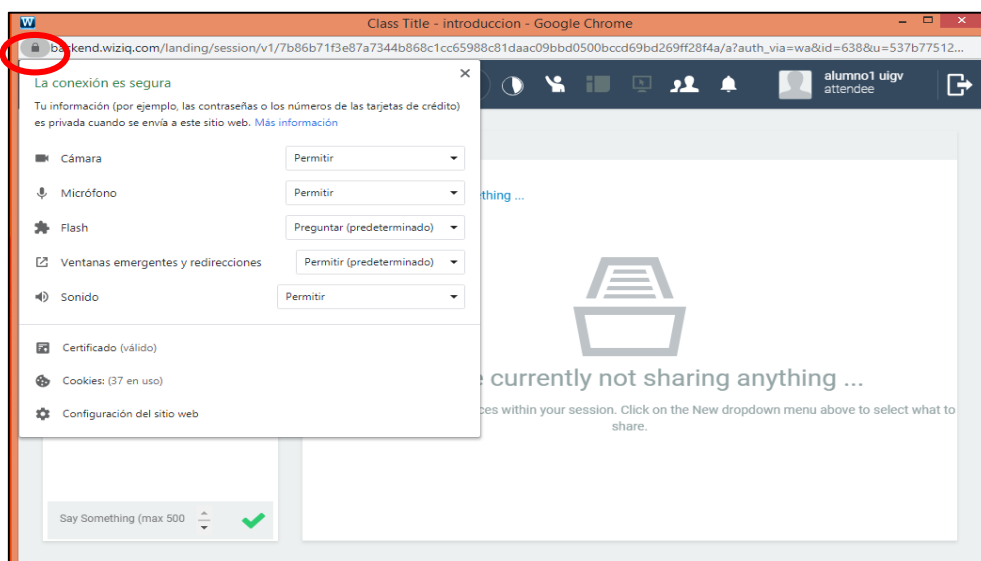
W Class Title - introduccion - Google Chrome

backend.wiziq.com/landing/session/v1/7b86b71f3e87a7344b868c1cc65988c81daac09bbd0500bccd69bd269ff28f4a/a?auth_via=wa&id=638&u=537b77512...

La conexión es segura

Tu información (por ejemplo, las contraseñas o los números de las tarjetas de crédito) es privada cuando se envía a este sitio web. Más información

Cámara Permitir

Micrófono Permitir

Flash Preguntar (predeterminado)

Ventanas emergentes y redirecciones Permitir (predeterminado)

Sonido Permitir

Certificado (válido)

Cookies: (37 en uso)

Configuración del sitio web

alumno1 uigv
attendee

thing ...

e currently not sharing anything ...

ces within your session. Click on the New dropdown menu above to select what to share.

Say Something (max 500